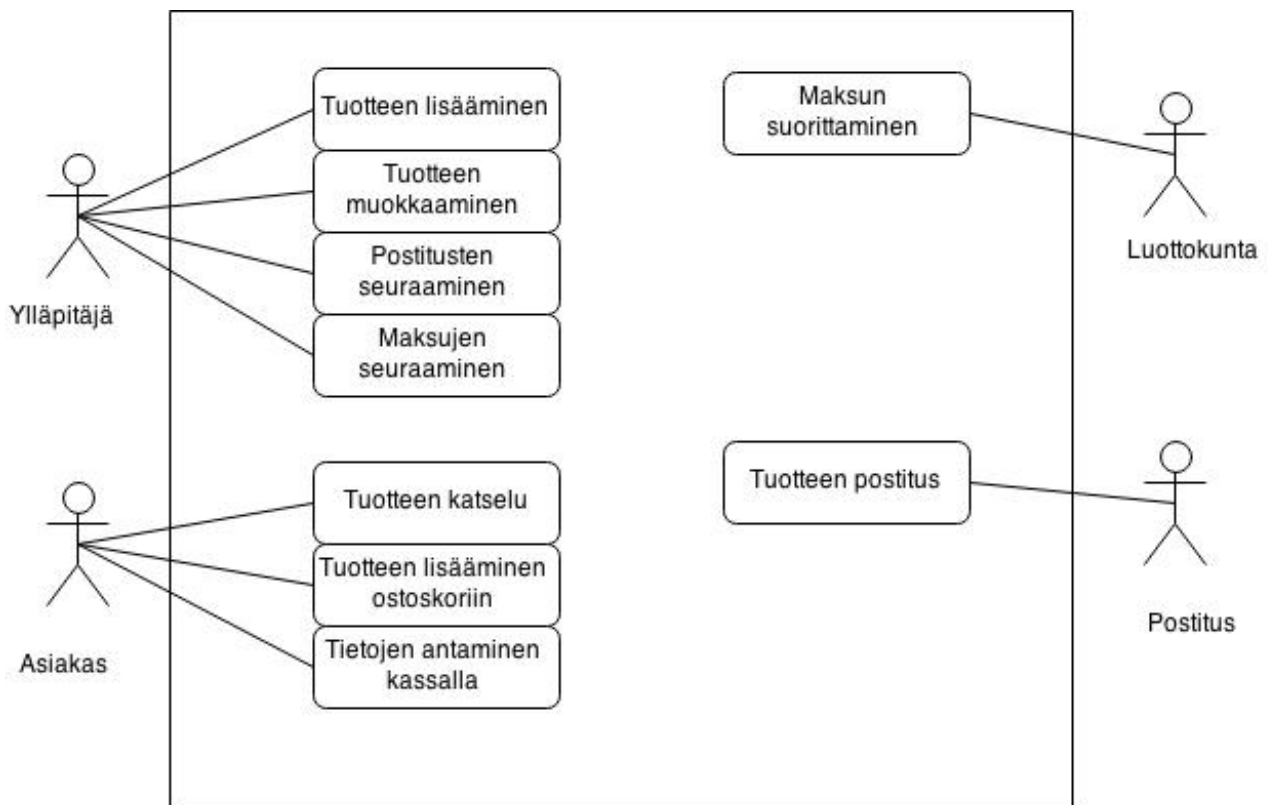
Tuotteen lisääminen

Tuotteen muokkaaminen

Postitusten seuraaminen

Maksujen seuraaminen

Ylläpitäjä

Maksun suorittaminen

Luottokunta

Tuotteen katselu

Tuotteen lisääminen ostoskoriin

Tietojen antaminen kassalla

Asiakas

Tuotteen postitus

Postitus